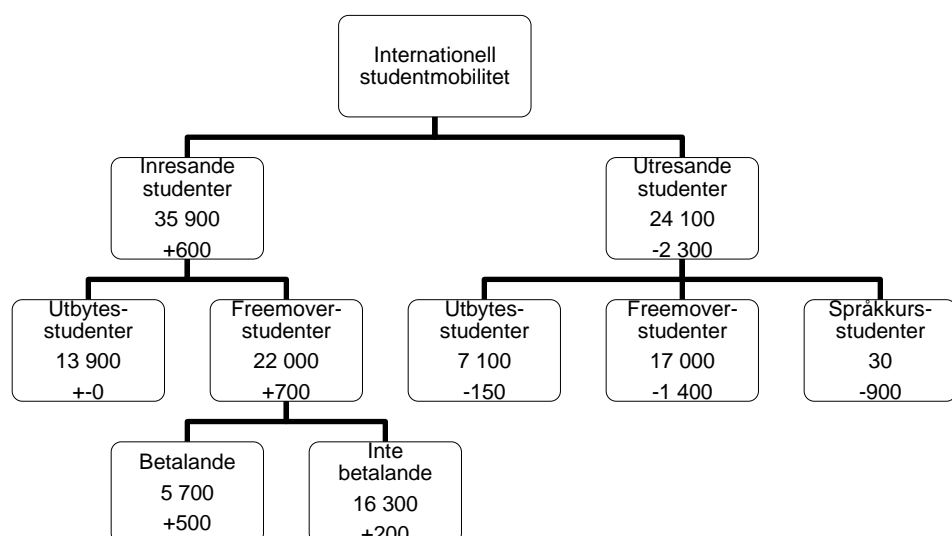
Internationell studentmobilitet

Inresande studenter
35 900
+600

Utresande studenter
24 100
-2 300

Utbytes-studenter
13 900
+-0

Freemover-studenter
22 000
+700

Utbytes-studenter
7 100
-150

Freemover-studenter
17 000
-1 400

Språkkurs-studenter
30
-900

Betalande
5 700
+500

Inte betalande
16 300
+200